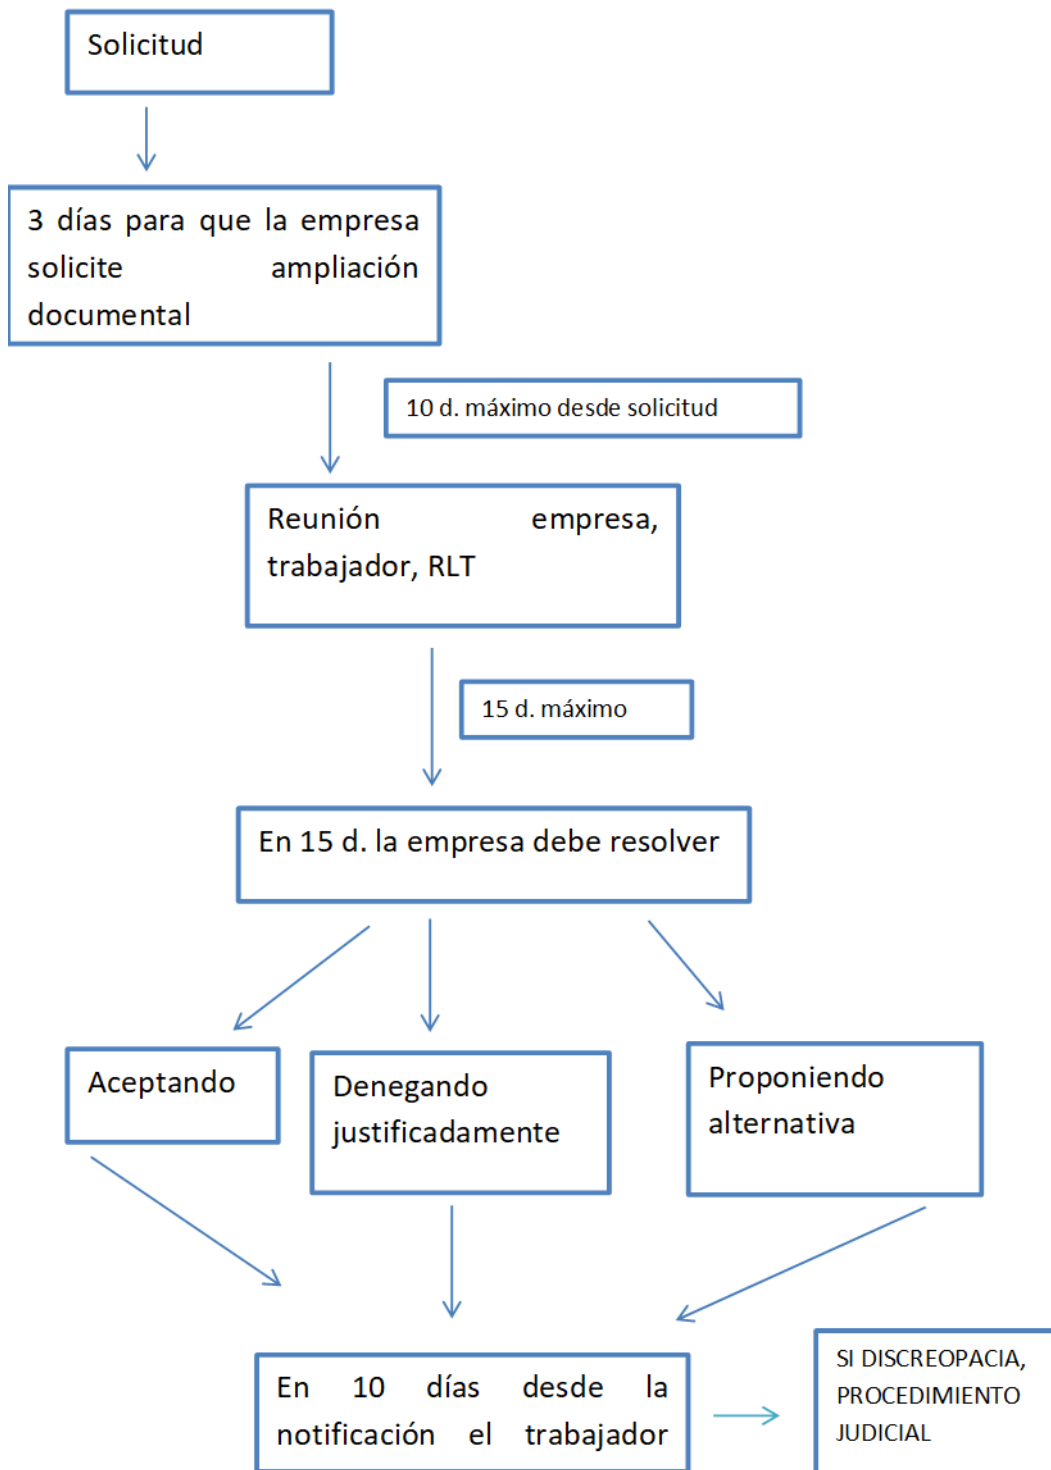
Solicitud

3 días para que la empresa solicite ampliación documental

10 d. máximo desde solicitud

Reunión empresa, trabajador, RLT

15 d. máximo

En 15 d. la empresa debe resolver

Aceptando

Denegando justificadamente

Proponiendo alternativa

En 10 días desde la notificación el trabajador

SI DISCREOPACIA, PROCEDIMIENTO JUDICIAL